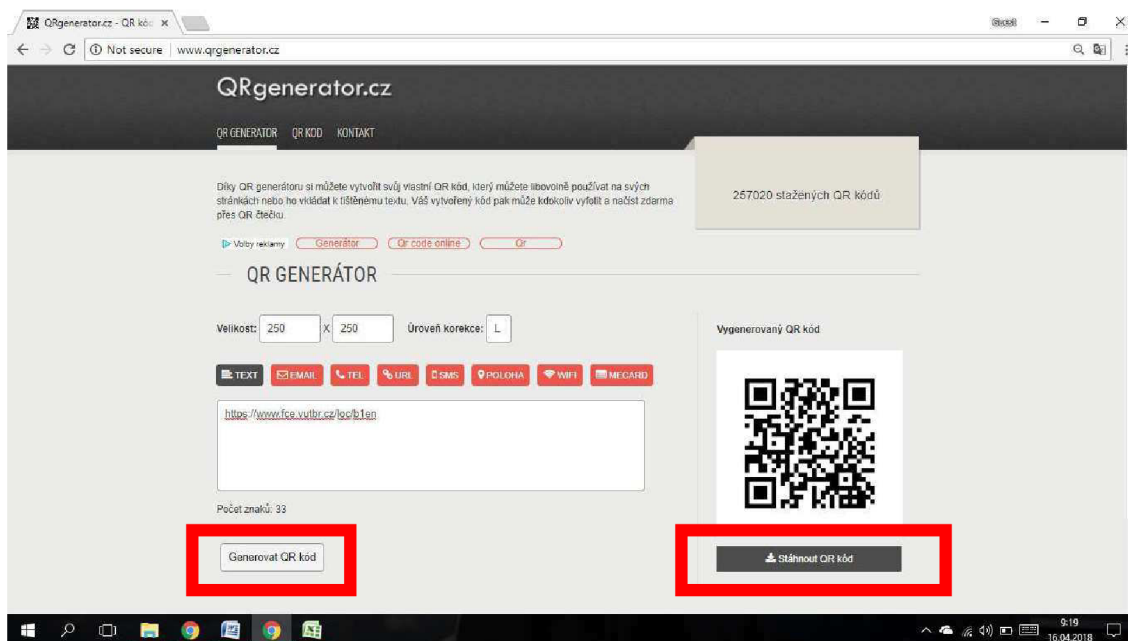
QRgenerator.cz - QR kód ×

Gudi

Not secure | www.qrgenerator.cz

QRgenerator.cz

QR GENERATOR QR KOD KONTAKT

Díky QR generátoru si můžete vytvořit svůj vlastní QR kód, který můžete libovolně používat na svých stránkách nebo ho vkládat k tištěnému textu. Váš vytvořený kód pak může kdokoliv vyfotit a načíst zdarma přes QR čtečku.

257020 stažených QR kódů

Volby reklamy Generátor Qr code online Qr

QR GENERÁTOR

Velikost: 250 X 250 Úroveň korekce: L

TEXT EMAIL TEL URL SMS POLOHA WIFI MECARD

https://www.fce.vutbr.cz/loc/b1en

Počet znaků: 33

Generovat QR kód

Vygenerovaný QR kód

Stáhnout QR kód

9:19
16.04.2018